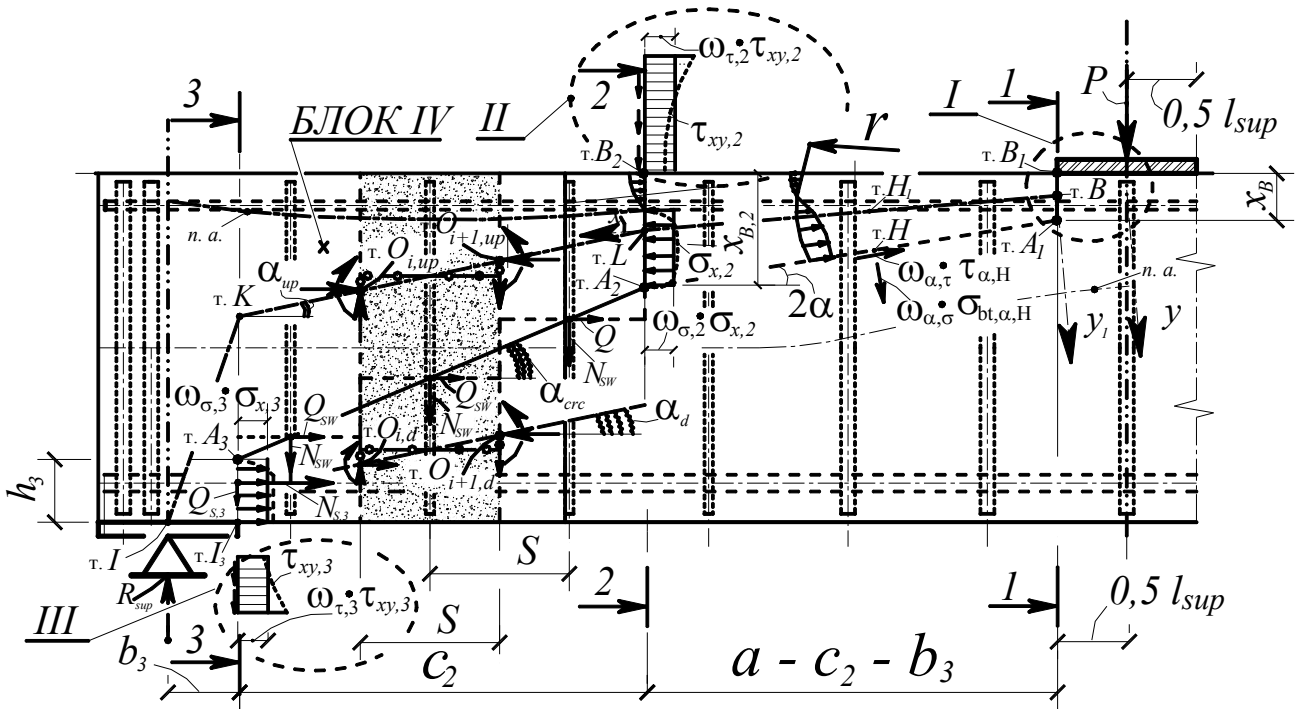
$\omega_{\tau,2}\tau_{xy,2}$
3
БЛОК IV
II
2
$\tau_{xy,2}$
I
1
P
$0,5\ l_{sup}$
r
т. $B_2$
т. $B_1$
т. $B$
$x_B$
т. $H_1$
$x_{B,2}$
т. $H$
т. $A_1$
п. а.
$O_{i+1,up}$
т. $L$
$\sigma_{x,2}$
т. $A_2$
$2\alpha$
$\omega_{\alpha,\tau}\ \tau_{\alpha,H}$
$\omega_{\alpha,\sigma}\ \sigma_{bt,\alpha,H}$
п. а.
$\alpha_{up}$
т. $O_{i,up}$
т. $K$
$Q$
$\omega_{\sigma,2}\ \sigma_{x,2}$
$y_1$
$y$
$N_{sw}$
$\omega_{\sigma,3}\ \sigma_{x,3}$
$Q_{sw}$
$Q_{sw}$
$\alpha_{crc}$
$N_{sw}$
$\alpha_d$
т. $A_3$
т. $O_{i,d}$
$N_{sw}$
т. $O_{i+1,d}$
$h_3$
$Q_{s,3}$
$N_{s,3}$
т. $I$
т. $I_3$
$S$
$\tau_{xy,3}$
$R_{sup}$
2
1
$0,5\ l_{sup}$
III
$\omega_{\tau,3}\tau_{xy,3}$
$S$
$b_3$
3
$c_2$
$a - c_2 - b_3$